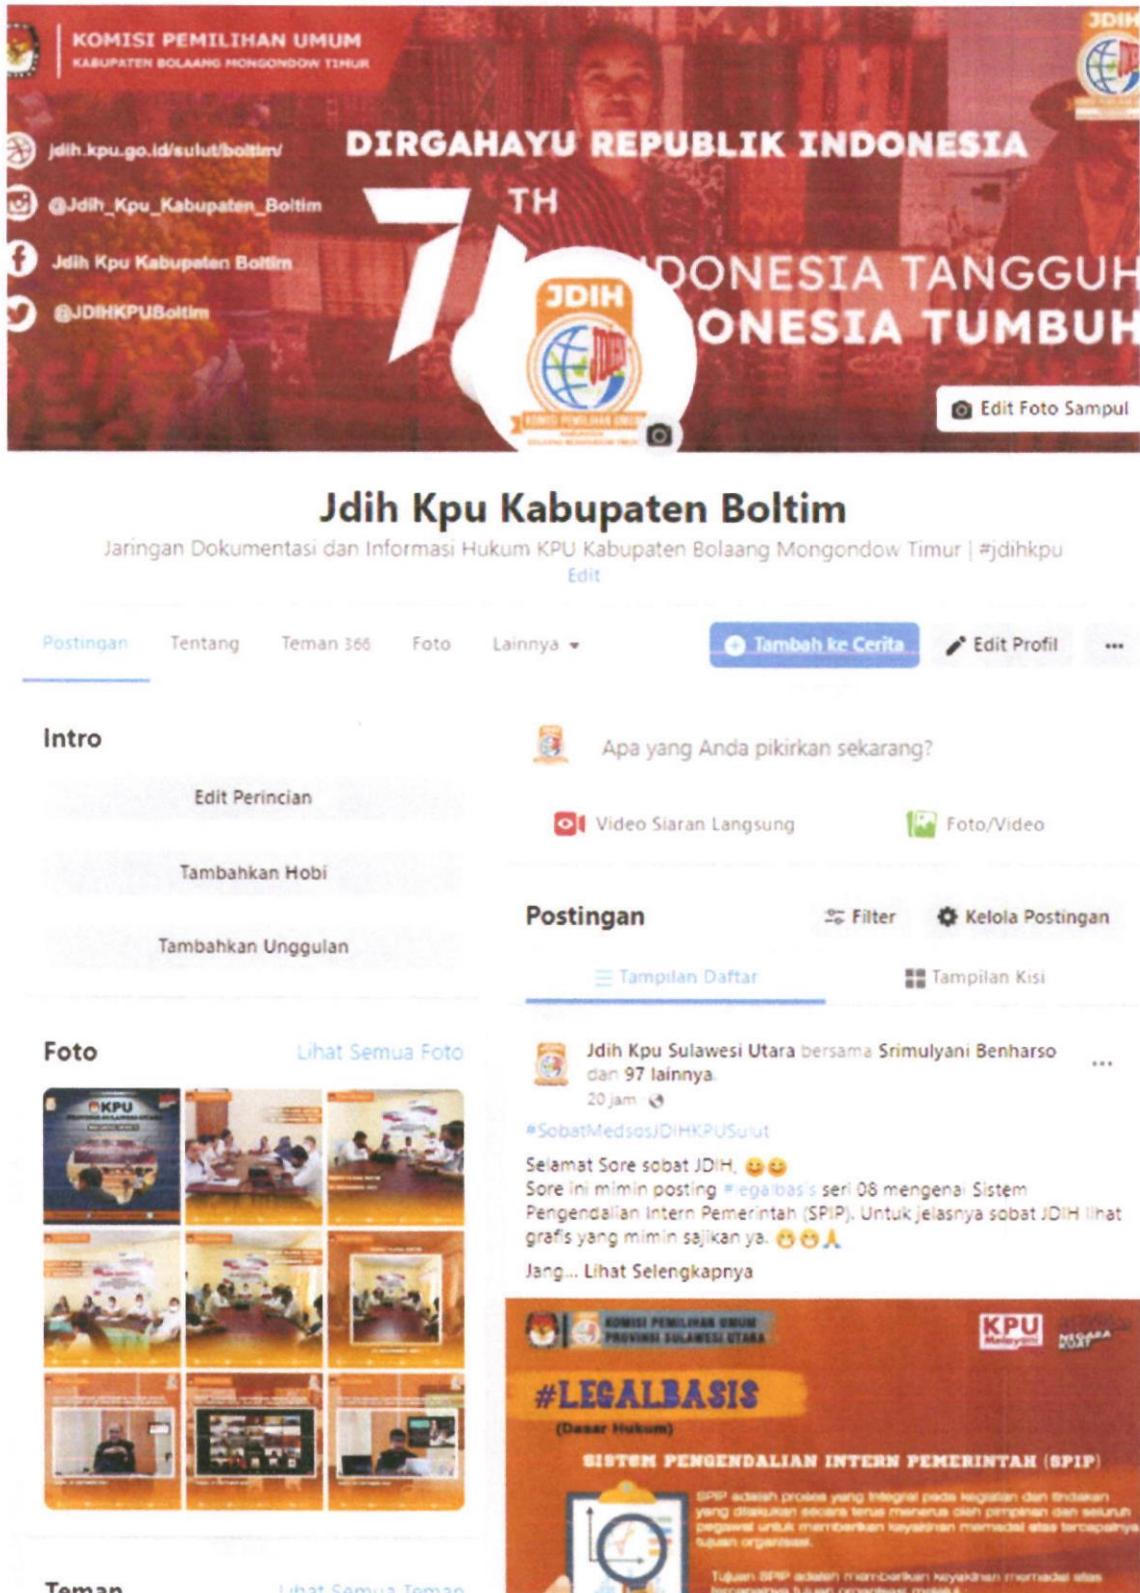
KOMISI PEMILIHAN UMUM
KABUPATEN BOLAANG MONGONDOW TIMUR

JDIH

jdih.kpu.go.id/sulut/boltim/
@Jdih_Kpu_Kabupaten_Boltim
Jdih Kpu Kabupaten Boltim
@JDIHKPUBoltim

DIRGAHAYU REPUBLIK INDONESIA
TH
7
JDIH
DONESIA TANGGUH
ONESIA TUMBUH

Edit Foto Sampul

Jdih Kpu Kabupaten Boltim
Jaringan Dokumentasi dan Informasi Hukum KPU Kabupaten Bolaang Mongondow Timur | #jdihkpu
Edit

Postingan Tentang Teman 366 Foto Lainnya
Tambah ke Cerita Edit Profil ...

Intro
Edit Perincian
Tambahkan Hobi
Tambahkan Unggulan

Apa yang Anda pikirkan sekarang?
Video Siaran Langsung Foto/Video

Postingan Filter Kelola Postingan
Tampilan Daftar Tampilan Kisi

Foto Lihat Semua Foto

KPU

Jdih Kpu Sulawesi Utara bersama Srimulyani Benharso dan 97 lainnya.
20 jam
#SobatMedsosJDIHKPUSulut
Selamat Sore sobat JDIH. 😊😊
Sore ini mimin posting #legalbasis seri 08 mengenai Sistem Pengendalian Intern Pemerintah (SPIP). Untuk jelasnya sobat JDIH lihat grafis yang mimin sajikan ya. 😊😊🙏
Jang... Lihat Selengkapnya

KOMISI PEMILIHAN UMUM PROVINSI SULAWESI UTARA
KPU
#LEGALBASIS
(Dasar Hukum)
SISTEM PENGENDALIAN INTERN PEMERINTAH (SPIP)
SPIP adalah proses yang integral pada kegiatan dan tindakan yang dilakukan secara terus menerus oleh pimpinan dan seluruh pegawai untuk memberikan keyakinan memadai atas tercapainya tujuan organisasi.
Tujuan SPIP adalah memberikan keyakinan memadai atas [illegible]

Teman Lihat Semua Teman